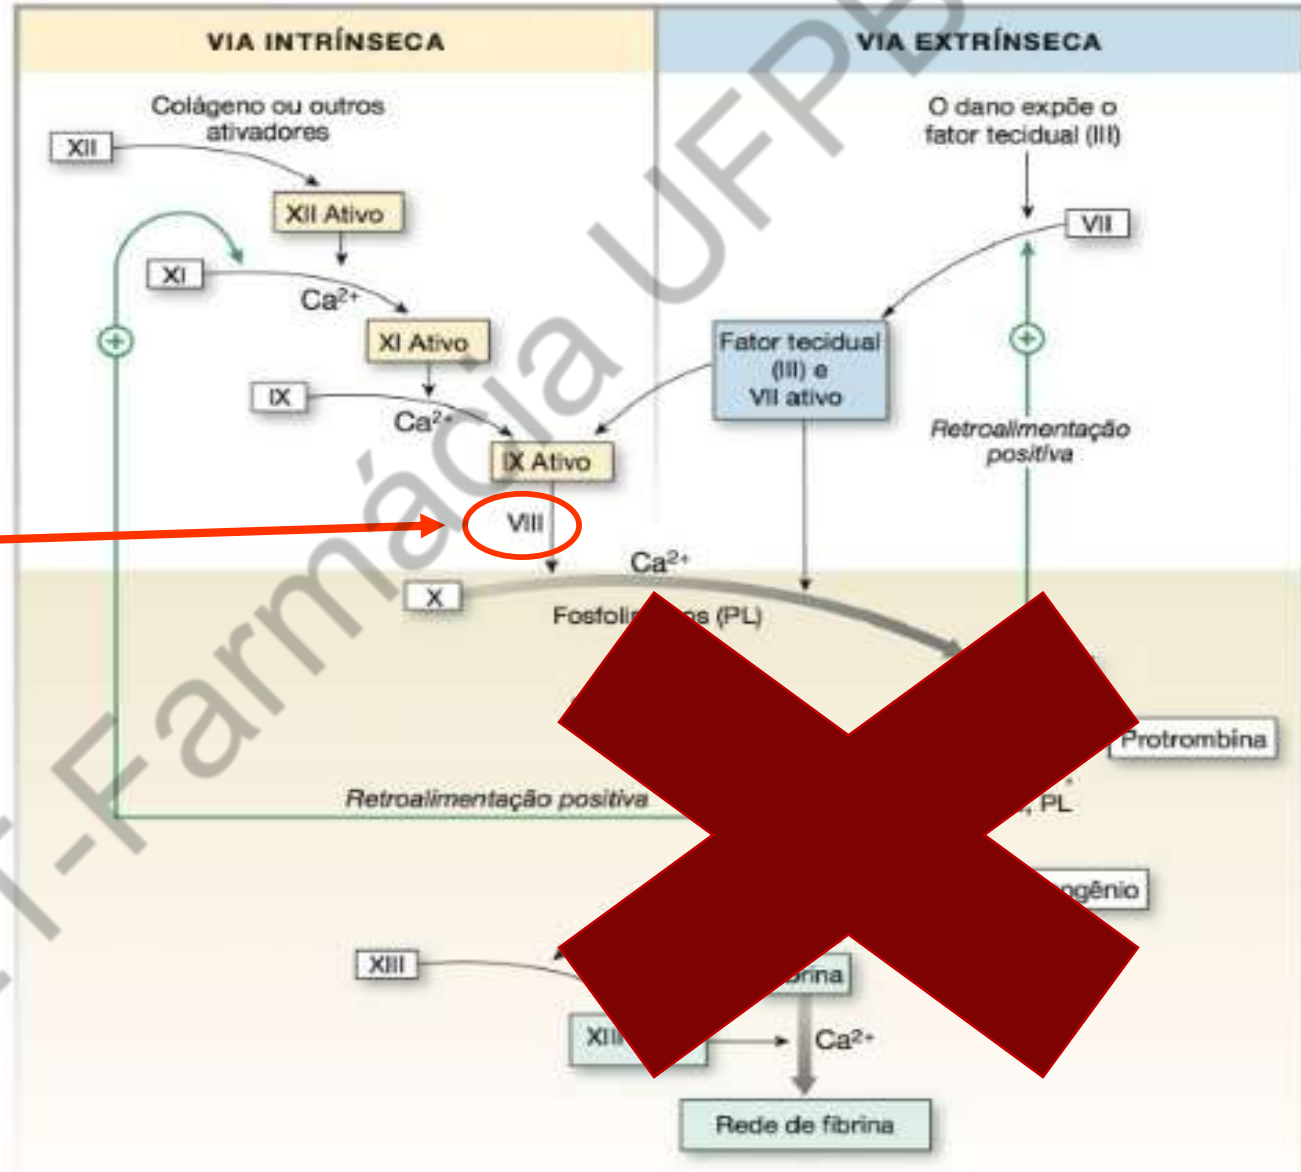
VIA INTRÍNSECA

VIA EXTRÍNSECA

Colágeno ou outros ativadores

XII

XII Ativo

XI

$Ca^{2+}$

XI Ativo

IX

$Ca^{2+}$

IX Ativo

VIII

O dano expõe o fator tecidual (III)

VII

Fator tecidual (III) e VII ativo

Retroalimentação positiva

X

$Ca^{2+}$

Fosfoli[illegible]s (PL)

Protrombina

Retroalimentação positiva

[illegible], PL

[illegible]ogênio

XIII

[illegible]rina

XII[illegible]

$Ca^{2+}$

Rede de fibrina

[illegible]-Farmácia UFPB